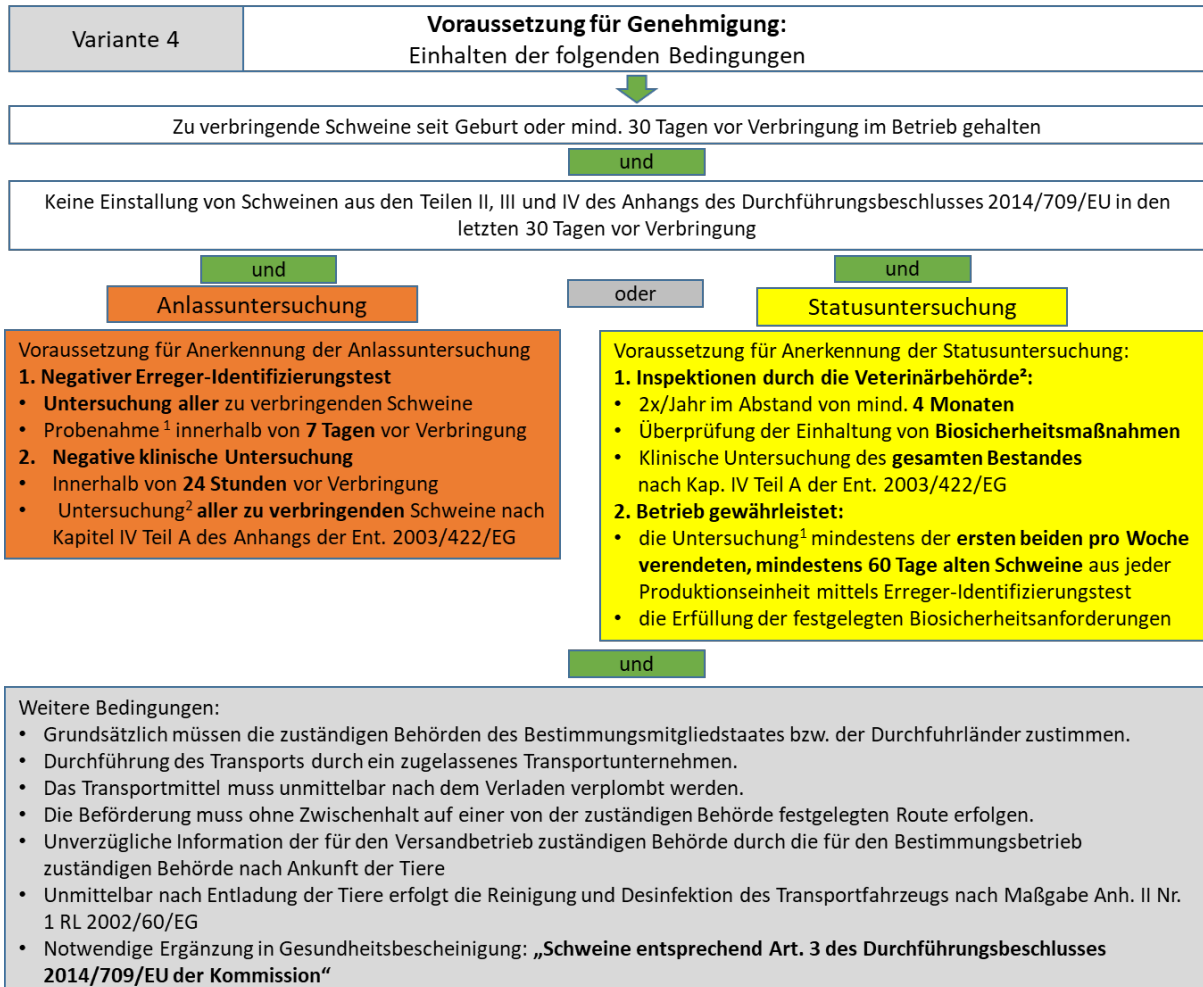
Variante 4

**Voraussetzung für Genehmigung:**
Einhalten der folgenden Bedingungen

Zu verbringende Schweine seit Geburt oder mind. 30 Tagen vor Verbringung im Betrieb gehalten

und

Keine Einstallung von Schweinen aus den Teilen II, III und IV des Anhangs des Durchführungsbeschlusses 2014/709/EU in den letzten 30 Tagen vor Verbringung

und

Anlassuntersuchung

oder

und

Statusuntersuchung

Voraussetzung für Anerkennung der Anlassuntersuchung
**1. Negativer Erreger-Identifizierungstest**
• **Untersuchung aller** zu verbringenden Schweine
• Probenahme $^1$ innerhalb von **7 Tagen** vor Verbringung
**2. Negative klinische Untersuchung**
• Innerhalb von **24 Stunden** vor Verbringung
• Untersuchung$^2$ **aller zu verbringenden** Schweine nach Kapitel IV Teil A des Anhangs der Ent. 2003/422/EG

Voraussetzung für Anerkennung der Statusuntersuchung:
**1. Inspektionen durch die Veterinärbehörde²:**
• 2x/Jahr im Abstand von mind. **4 Monaten**
• Überprüfung der Einhaltung von **Biosicherheitsmaßnahmen**
• Klinische Untersuchung des **gesamten Bestandes** nach Kap. IV Teil A der Ent. 2003/422/EG
**2. Betrieb gewährleistet:**
• die Untersuchung$^1$ mindestens der **ersten beiden pro Woche verendeten, mindestens 60 Tage alten Schweine** aus jeder Produktionseinheit mittels Erreger-Identifizierungstest
• die Erfüllung der festgelegten Biosicherheitsanforderungen

und

Weitere Bedingungen:
• Grundsätzlich müssen die zuständigen Behörden des Bestimmungsmitgliedstaates bzw. der Durchfuhrländer zustimmen.
• Durchführung des Transports durch ein zugelassenes Transportunternehmen.
• Das Transportmittel muss unmittelbar nach dem Verladen verplombt werden.
• Die Beförderung muss ohne Zwischenhalt auf einer von der zuständigen Behörde festgelegten Route erfolgen.
• Unverzügliche Information der für den Versandbetrieb zuständigen Behörde durch die für den Bestimmungsbetrieb zuständigen Behörde nach Ankunft der Tiere
• Unmittelbar nach Entladung der Tiere erfolgt die Reinigung und Desinfektion des Transportfahrzeugs nach Maßgabe Anh. II Nr. 1 RL 2002/60/EG
• Notwendige Ergänzung in Gesundheitsbescheinigung: **„Schweine entsprechend Art. 3 des Durchführungsbeschlusses 2014/709/EU der Kommission"**